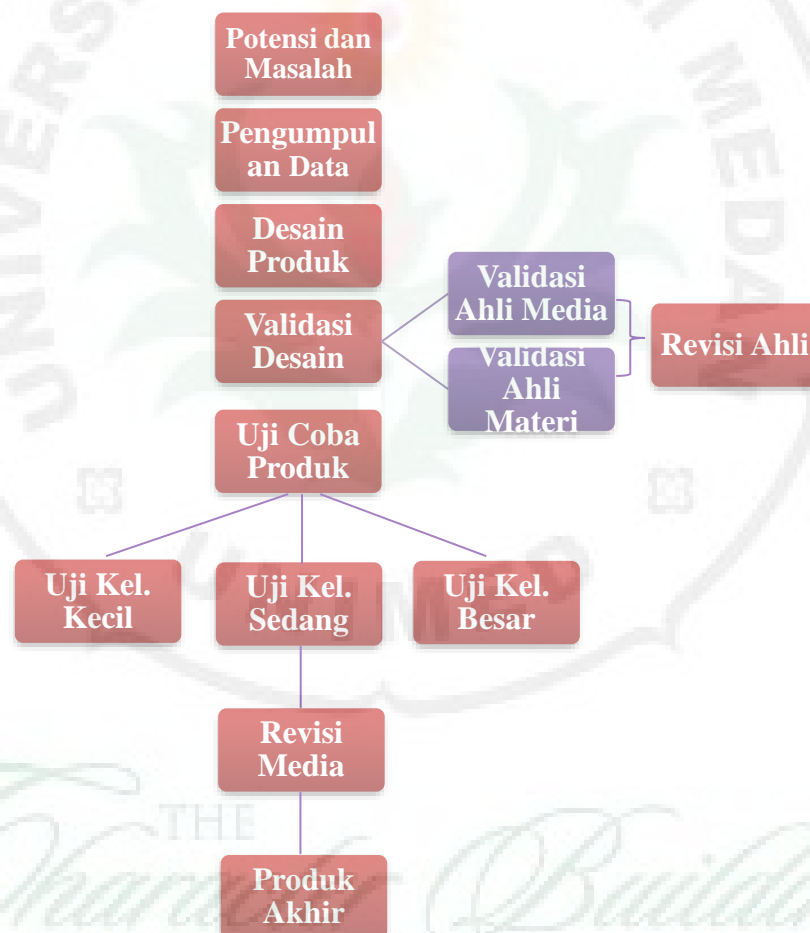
Potensi dan Masalah

Pengumpulan Data

Desain Produk

Validasi Desain

Validasi Ahli Media

Validasi Ahli Materi

Revisi Ahli

Uji Coba Produk

Uji Kel. Kecil

Uji Kel. Sedang

Uji Kel. Besar

Revisi Media

Produk Akhir